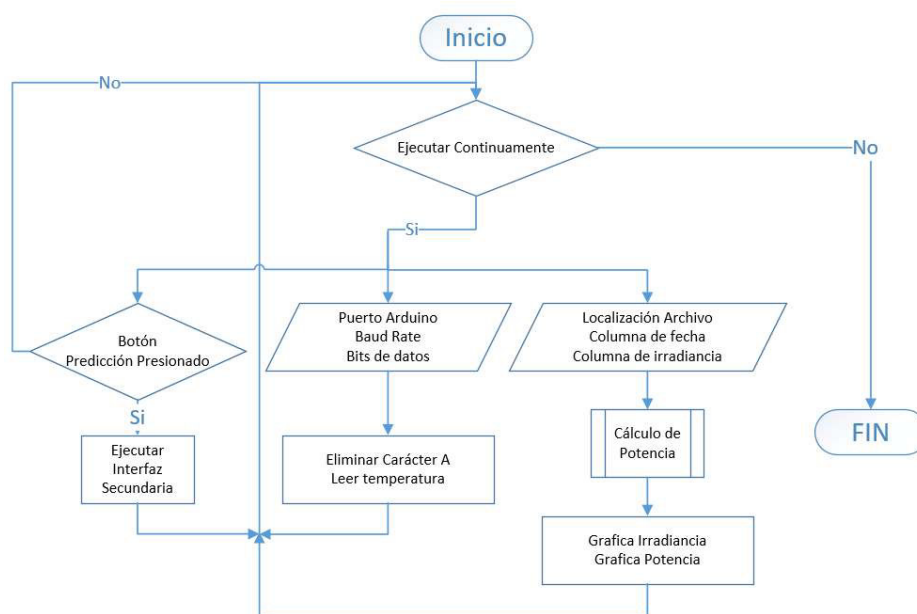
Inicio

No

Ejecutar Continuamente

No

Si

Botón
Predicción Presionado

Si

Ejecutar
Interfaz
Secundaria

Puerto Arduino
Baud Rate
Bits de datos

Eliminar Carácter A
Leer temperatura

Localización Archivo
Columna de fecha
Columna de irradiancia

Cálculo de
Potencia

Grafica Irradiancia
Grafica Potencia

FIN